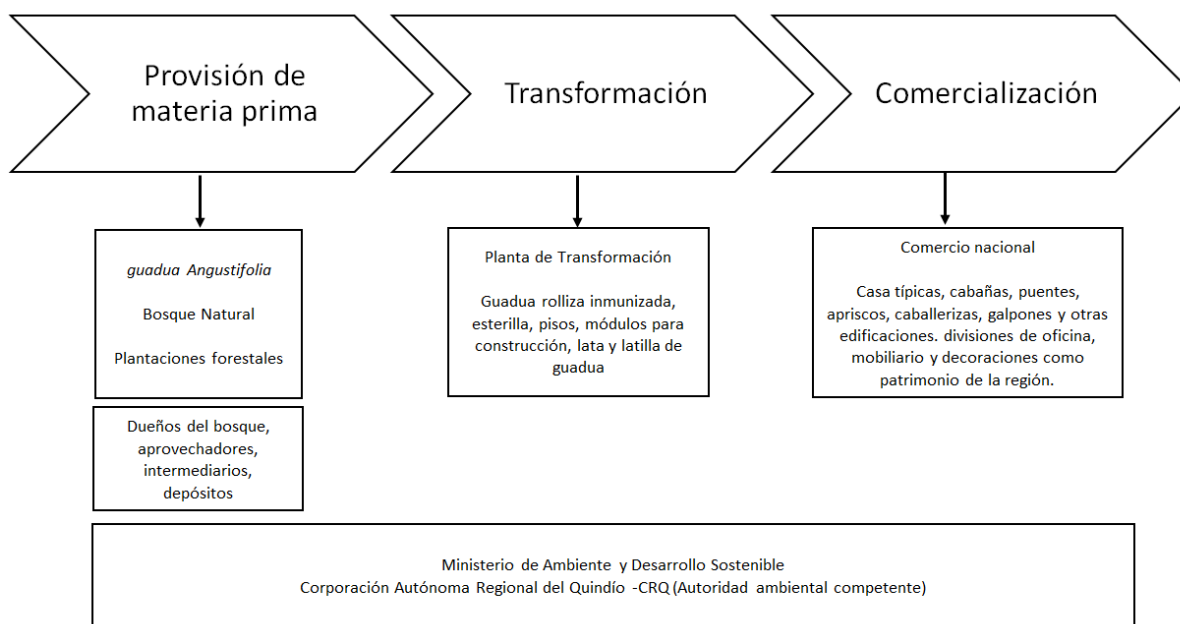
Provisión de materia prima

Transformación

Comercialización

guadua Angustifolia

Bosque Natural

Plantaciones forestales

Dueños del bosque, aprovechadores, intermediarios, depósitos

Planta de Transformación

Guadua rolliza inmunizada, esterilla, pisos, módulos para construcción, lata y latilla de guadua

Comercio nacional

Casa típicas, cabañas, puentes, apriscos, caballerizas, galpones y otras edificaciones. divisiones de oficina, mobiliario y decoraciones como patrimonio de la región.

Ministerio de Ambiente y Desarrollo Sostenible
Corporación Autónoma Regional del Quindío -CRQ (Autoridad ambiental competente)